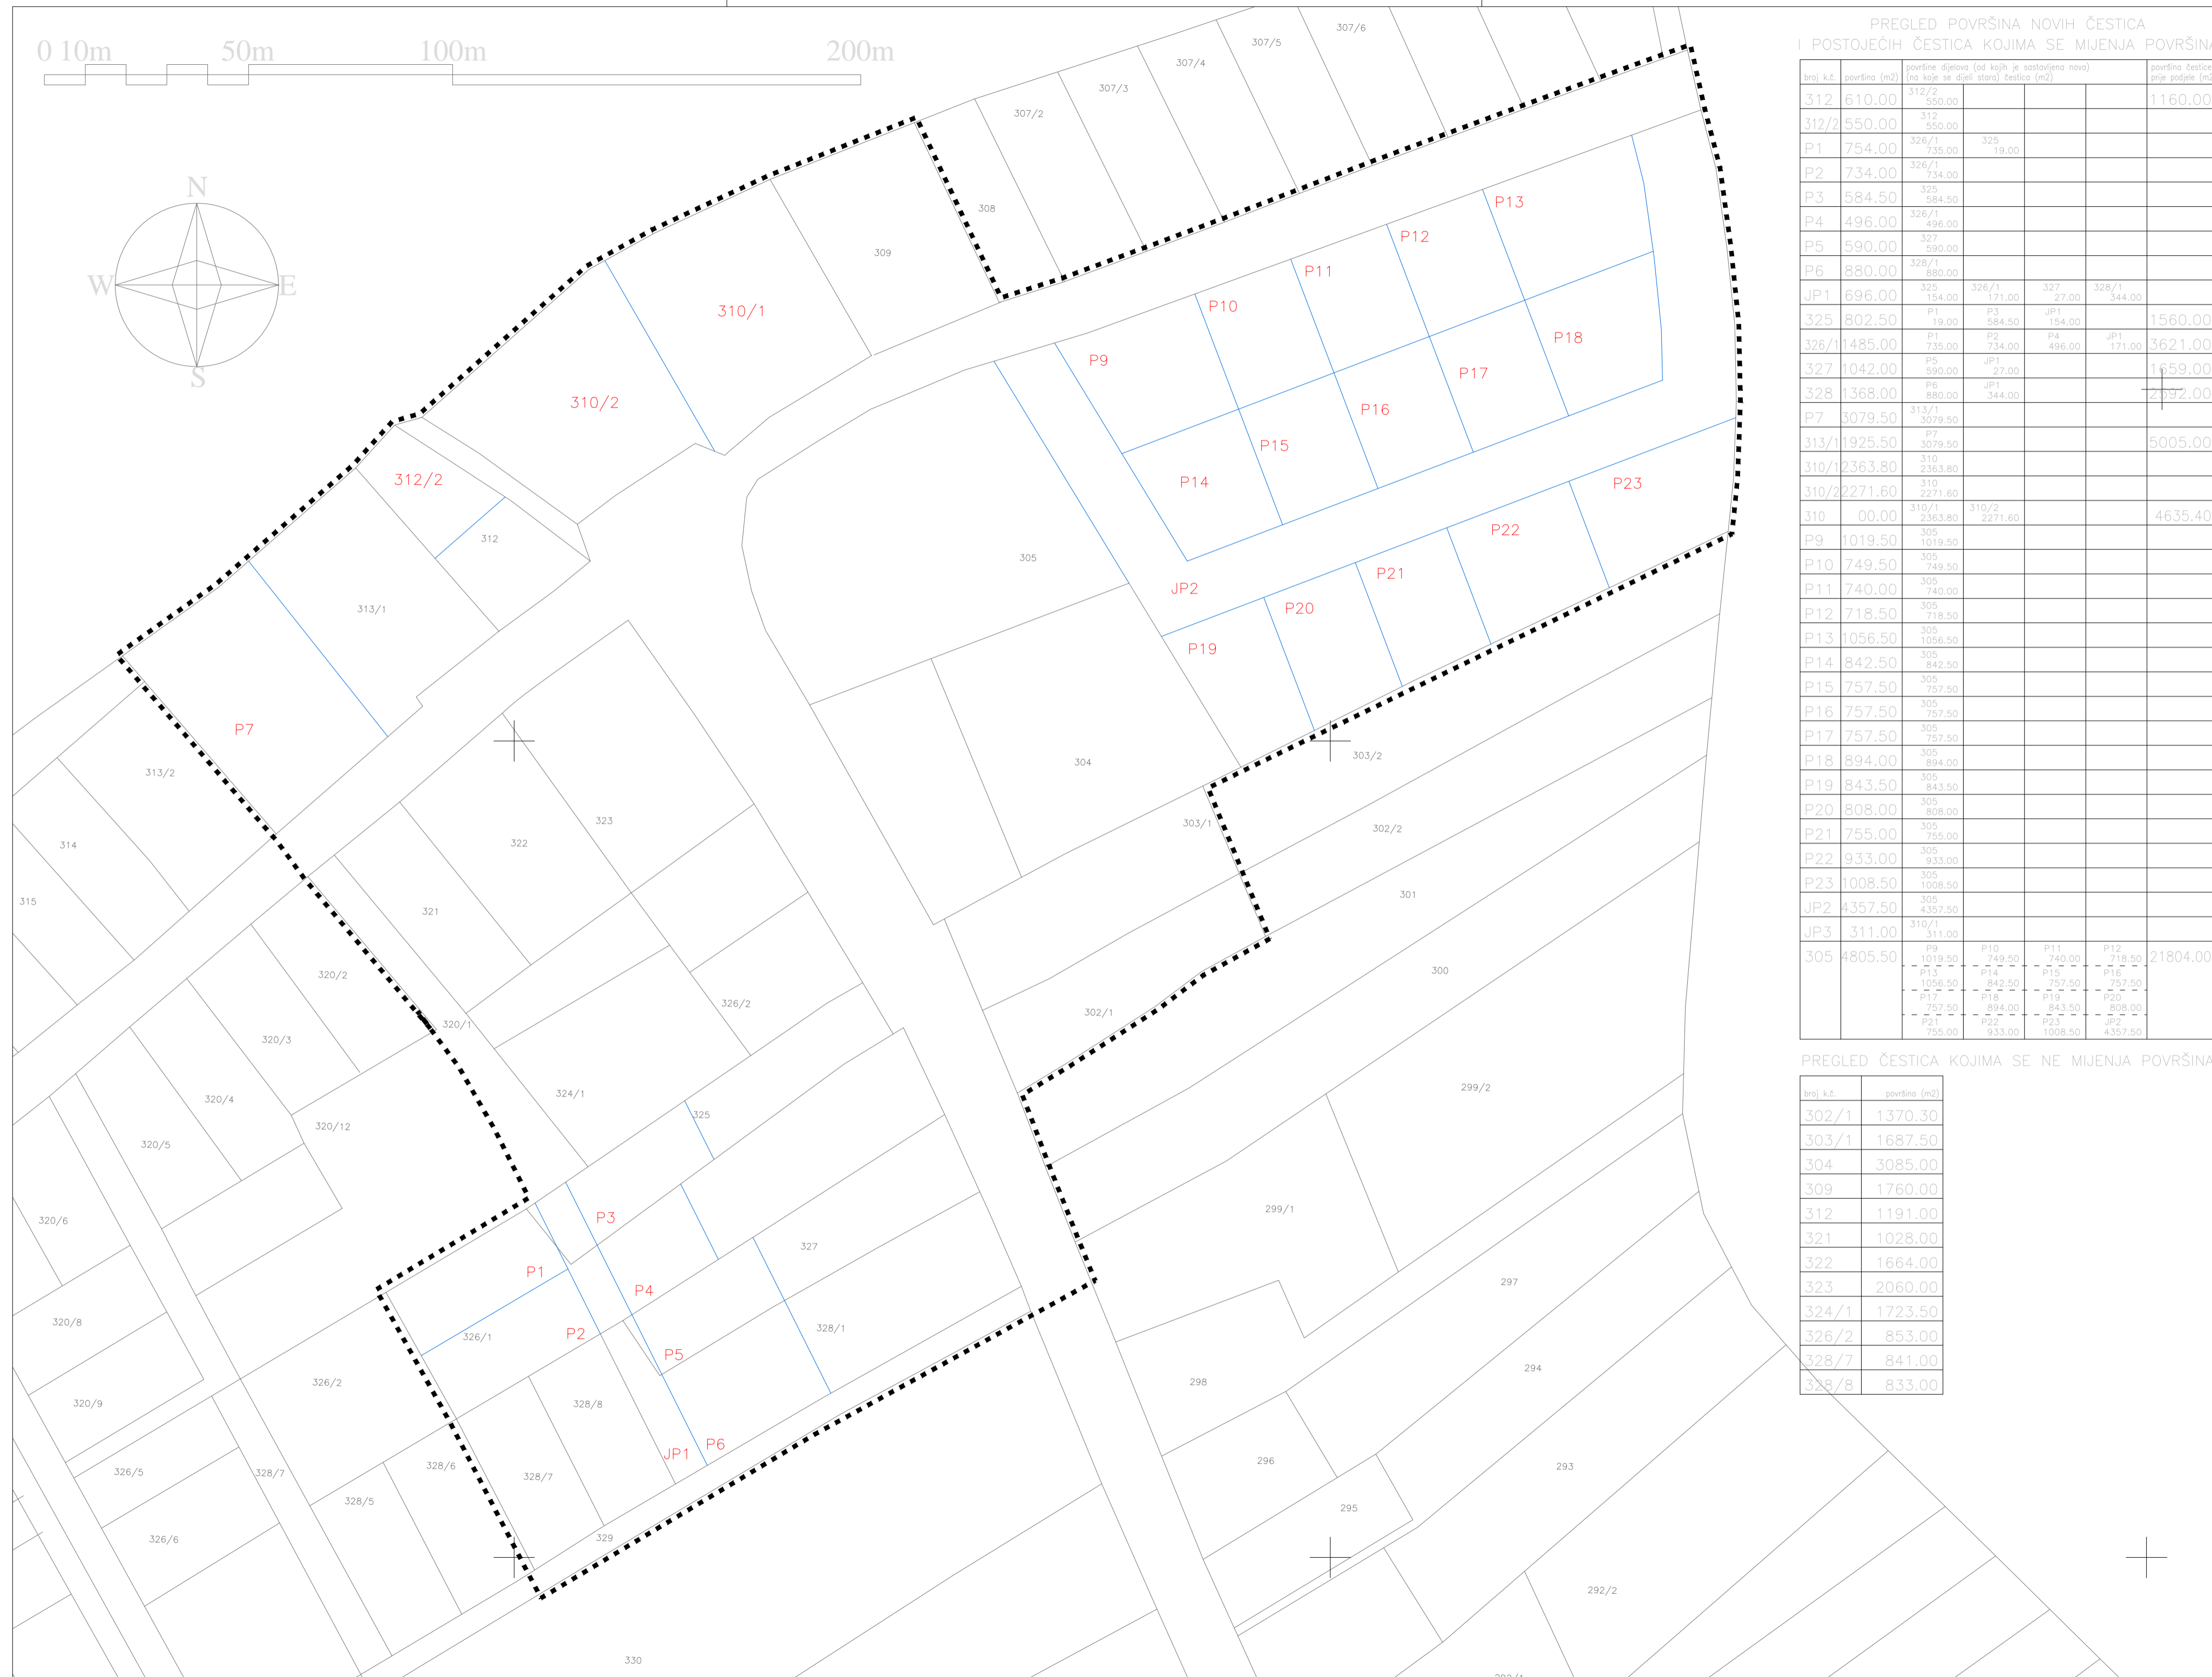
0 10m 50m 100m 200m

N
W E
S

307/6
307/5
307/4
307/3
307/2
308
309
310/1
310/2
312/2
312
313/1
P7
313/2
314
315
305
P13
P12
P11
P10
P9
P18
P17
P16
P15
P14
P23
P22
P21
P20
P19
JP2
304
303/2
303/1
302/2
301
300
302/1
299/2
299/1
297
298
294
296
295
293
292/2
323
322
321
320/2
320/1
320/3
320/4
320/12
320/5
320/6
320/8
320/9
326/2
324/1
325
327
328/1
P3
P1
P4
P2
P5
326/1
328/8
JP1
P6
328/7
328/6
328/5
326/5
326/6
329
330

PREGLED POVRŠINA NOVIH ČESTICA
I POSTOJEĆIH ČESTICA KOJIMA SE MIJENJA POVRŠINA

| broj k.č. | površina (m2) | površine dijelova (od kojih je sastavljena nova) (na koje se dijeli stara) čestica (m2) | | | | površina čestice prije podjele (m2) |
|---|---|---|---|---|---|---|
| 312 | 610.00 | 312/2 550.00 | | | | 1160.00 |
| 312/2 | 550.00 | 312 550.00 | | | | |
| P1 | 754.00 | 326/1 735.00 | 325 19.00 | | | |
| P2 | 734.00 | 326/1 734.00 | | | | |
| P3 | 584.50 | 325 584.50 | | | | |
| P4 | 496.00 | 326/1 496.00 | | | | |
| P5 | 590.00 | 327 590.00 | | | | |
| P6 | 880.00 | 328/1 880.00 | | | | |
| JP1 | 696.00 | 325 154.00 | 326/1 171.00 | 327 27.00 | 328/1 344.00 | |
| 325 | 802.50 | P1 19.00 | P3 584.50 | JP1 154.00 | | 1560.00 |
| 326/1 | 1485.00 | P1 735.00 | P2 734.00 | P4 496.00 | JP1 171.00 | 3621.00 |
| 327 | 1042.00 | P5 590.00 | JP1 27.00 | | | 1659.00 |
| 328 | 1368.00 | P6 880.00 | JP1 344.00 | | | 2592.00 |
| P7 | 3079.50 | 313/1 3079.50 | | | | |
| 313/1 | 1925.50 | P7 3079.50 | | | | 5005.00 |
| 310/1 | 2363.80 | 310 2363.80 | | | | |
| 310/2 | 2271.60 | 310 2271.60 | | | | |
| 310 | 00.00 | 310/1 2363.80 | 310/2 2271.60 | | | 4635.40 |
| P9 | 1019.50 | 305 1019.50 | | | | |
| P10 | 749.50 | 305 749.50 | | | | |
| P11 | 740.00 | 305 740.00 | | | | |
| P12 | 718.50 | 305 718.50 | | | | |
| P13 | 1056.50 | 305 1056.50 | | | | |
| P14 | 842.50 | 305 842.50 | | | | |
| P15 | 757.50 | 305 757.50 | | | | |
| P16 | 757.50 | 305 757.50 | | | | |
| P17 | 757.50 | 305 757.50 | | | | |
| P18 | 894.00 | 305 894.00 | | | | |
| P19 | 843.50 | 305 843.50 | | | | |
| P20 | 808.00 | 305 808.00 | | | | |
| P21 | 755.00 | 305 755.00 | | | | |
| P22 | 933.00 | 305 933.00 | | | | |
| P23 | 1008.50 | 305 1008.50 | | | | |
| JP2 | 4357.50 | 305 4357.50 | | | | |
| JP3 | 311.00 | 310/1 311.00 | | | | |
| 305 | 4805.50 | P9 1019.50, P13 1056.50, P17 757.50, P21 755.00 | P10 749.50, P14 842.50, P18 894.00, P22 933.00 | P11 740.00, P15 757.50, P19 843.50, P23 1008.50 | P12 718.50, P16 757.50, P20 808.00, JP2 4357.50 | 21804.00 |

PREGLED ČESTICA KOJIMA SE NE MIJENJA POVRŠINA

| broj k.č. | površina (m2) |
|---|---|
| 302/1 | 1370.30 |
| 303/1 | 1687.50 |
| 304 | 3085.00 |
| 309 | 1760.00 |
| 312 | 1191.00 |
| 321 | 1028.00 |
| 322 | 1664.00 |
| 323 | 2060.00 |
| 324/1 | 1723.50 |
| 326/2 | 853.00 |
| 328/7 | 841.00 |
| 328/8 | 833.00 |